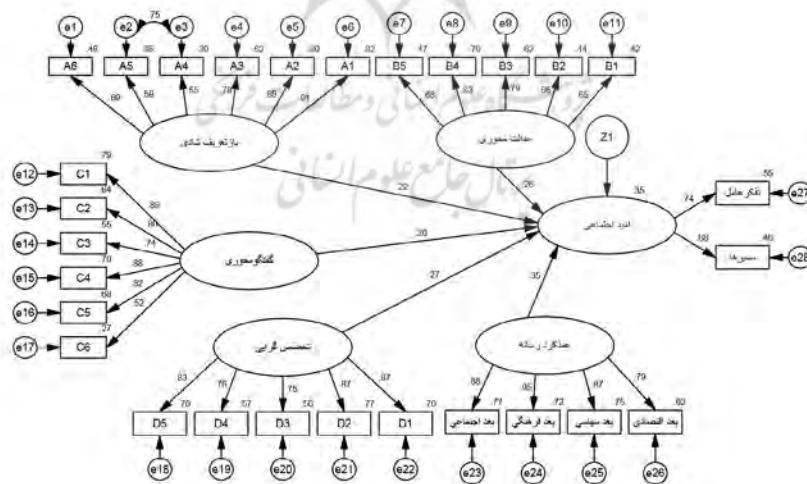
e1 e2 .75 e3 e4 e5 e6 e7 e8 e9 e10 e11

.46 .86 .30 .62 .80 .82 .47 .70 .62 .44 .42

A6 A5 A4 A3 A2 A1 B5 B4 B3 B2 B1

.80 .58 .55 .78 .88 .91 .68 .83 .79 .66 .65

بازتعریف شدن

عدالت محوری

Z1

.79 C1 e12
.84 C2 e13
.55 C3 e14
.70 C4 e15
.68 C5 e16
.37 C6 e17

.89 .91 .74 .88 .82 .52

گفتگومحوری

.22 .26 .30 .27 .35

امید اجتماعی

.35 .74 تفکر عامل .55 e27
.68 مسیرها .46 e28

تخصص گرایی

عملکرد رسانه

.83 .76 .75 .87 .87

D5 .70 D4 .57 D3 .50 D2 .77 D1 .70

e18 e19 e20 e21 e22

.88 .86 .87 .79

بعد اجتماعی .77 بعد فرهنگی .72 بعد سیاسی .75 بعد اقتصادی .62

e23 e24 e25 e26